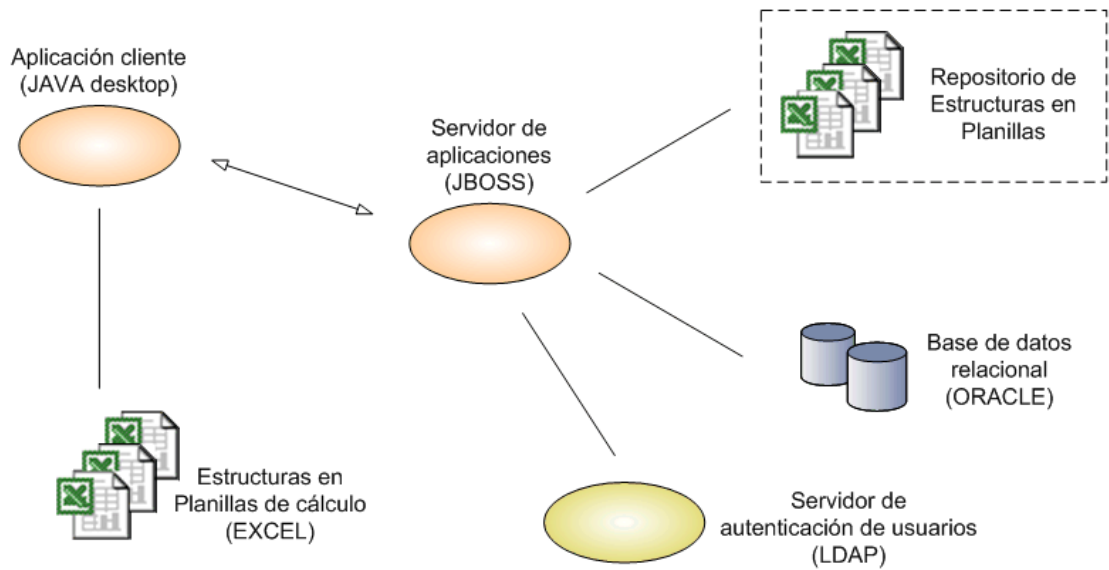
Aplicación cliente
(JAVA desktop)

Servidor de
aplicaciones
(JBOSS)

Repositorio de
Estructuras en
Planillas

Base de datos
relacional
(ORACLE)

Estructuras en
Planillas de cálculo
(EXCEL)

Servidor de
autenticación de usuarios
(LDAP)